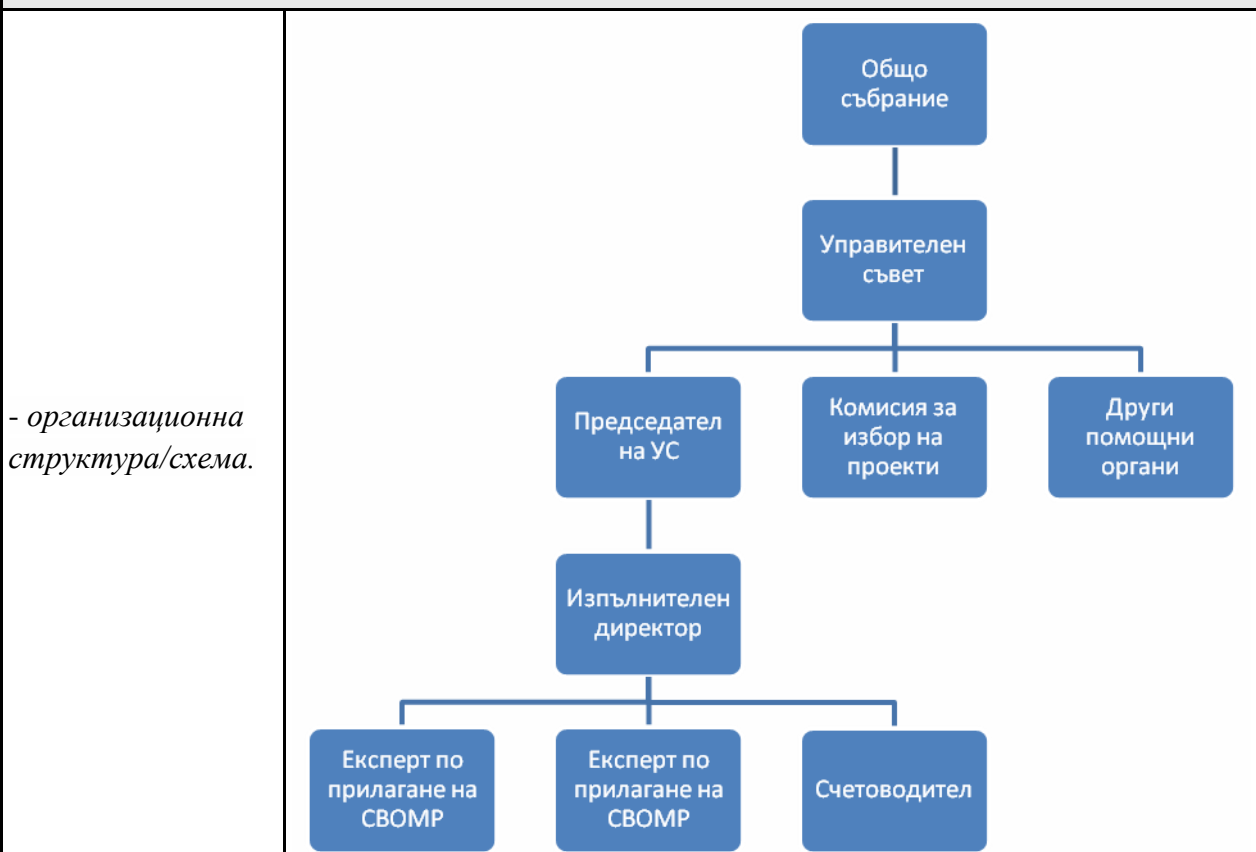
- *организационна структура/схема.*

Общо събрание

Управителен съвет

Председател на УС

Комисия за избор на проекти

Други помощни органи

Изпълнителен директор

Експерт по прилагане на СВОМР

Експерт по прилагане на СВОМР

Счетоводител